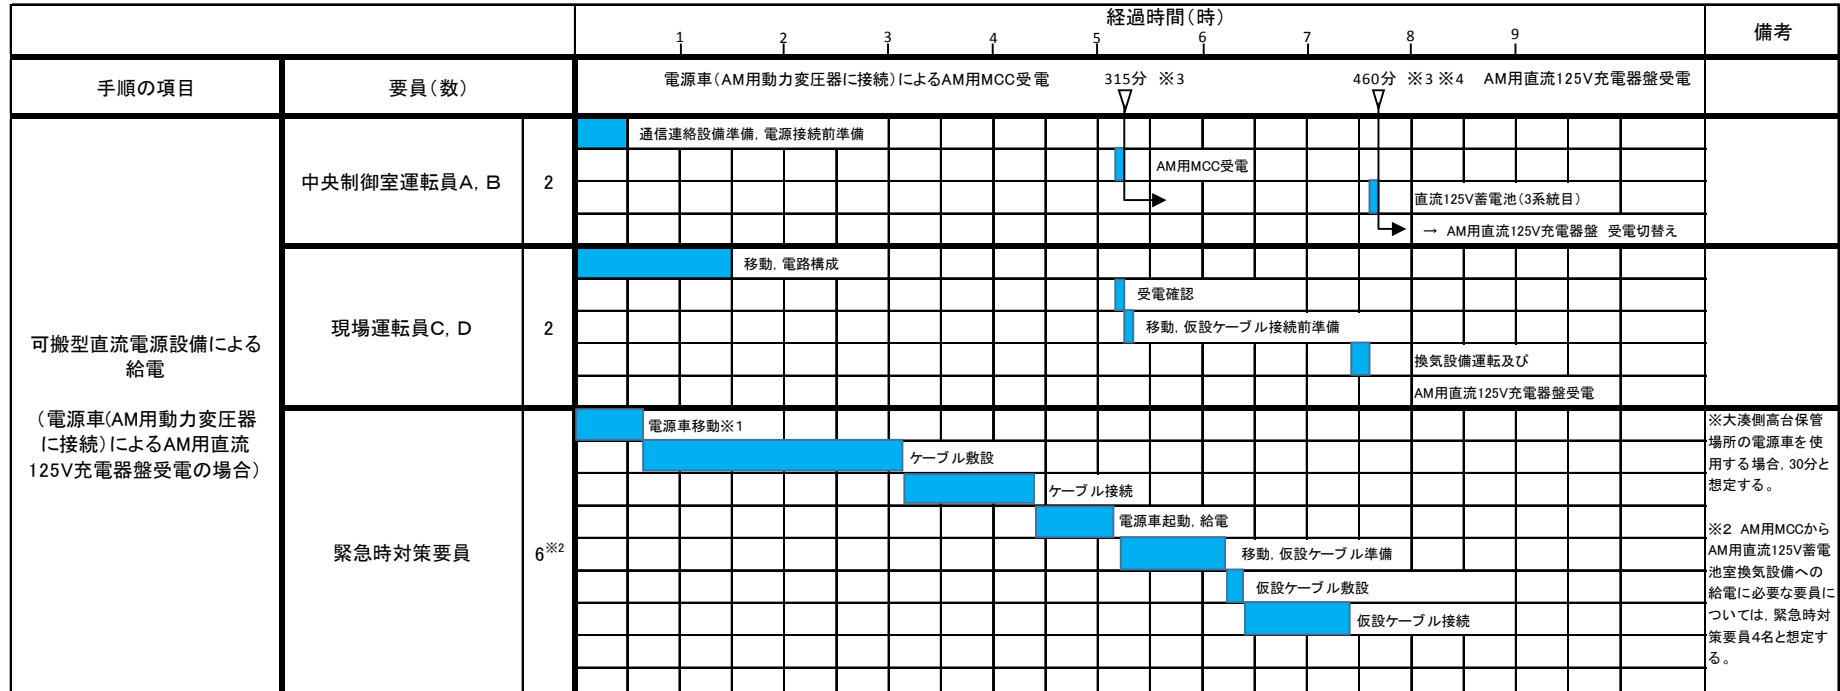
| 手順の項目 | 要員(数) | | 経過時間(時) 1 2 3 4 5 6 7 8 9 | 備考 |
|---|---|---|---|---|
| | | | 電源車(AM用動力変圧器に接続)によるAM用MCC受電 315分 ※3 460分 ※3 ※4 AM用直流125V充電器盤受電 | |
| 可搬型直流電源設備による給電 (電源車(AM用動力変圧器に接続)によるAM用直流125V充電器盤受電の場合) | 中央制御室運転員A, B | 2 | 通信連絡設備準備, 電源接続前準備 / AM用MCC受電 / 直流125V蓄電池(3系統目) → AM用直流125V充電器盤 受電切替え | |
| | 現場運転員C, D | 2 | 移動, 電路構成 / 受電確認 / 移動, 仮設ケーブル接続前準備 / 換気設備運転及び AM用直流125V充電器盤受電 | |
| | 緊急時対策要員 | 6※2 | 電源車移動※1 / ケーブル敷設 / ケーブル接続 / 電源車起動, 給電 / 移動, 仮設ケーブル準備 / 仮設ケーブル敷設 / 仮設ケーブル接続 | ※大湊側高台保管場所の電源車を使用する場合, 30分と想定する。 ※2 AM用MCCからAM用直流125V蓄電池室換気設備への給電に必要な要員については, 緊急時対策要員4名と想定する。 |